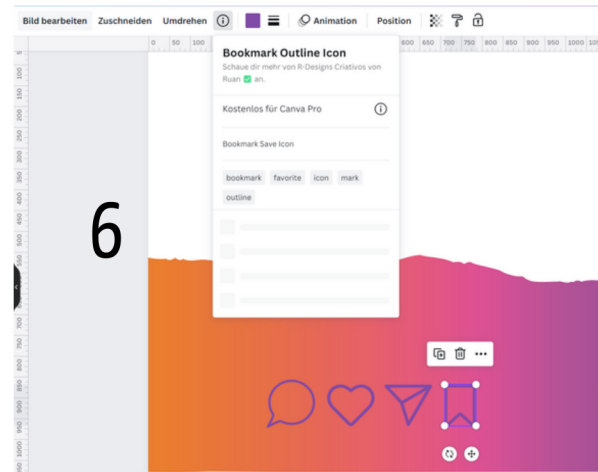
Bild bearbeiten Zuschneiden Umdrehen Animation Position

0 50 100 400 650 700 750 800 850 900 950 1000 10

Bookmark Outline Icon

Schaue dir mehr von R-Designs Criativos von Ruan an.

Kostenlos für Canva Pro

Bookmark Save Icon

bookmark favorite icon mark outline

6

50 100 150 200 250 300 350 400 450 500 550 600 650 700 750 800 850 900 950